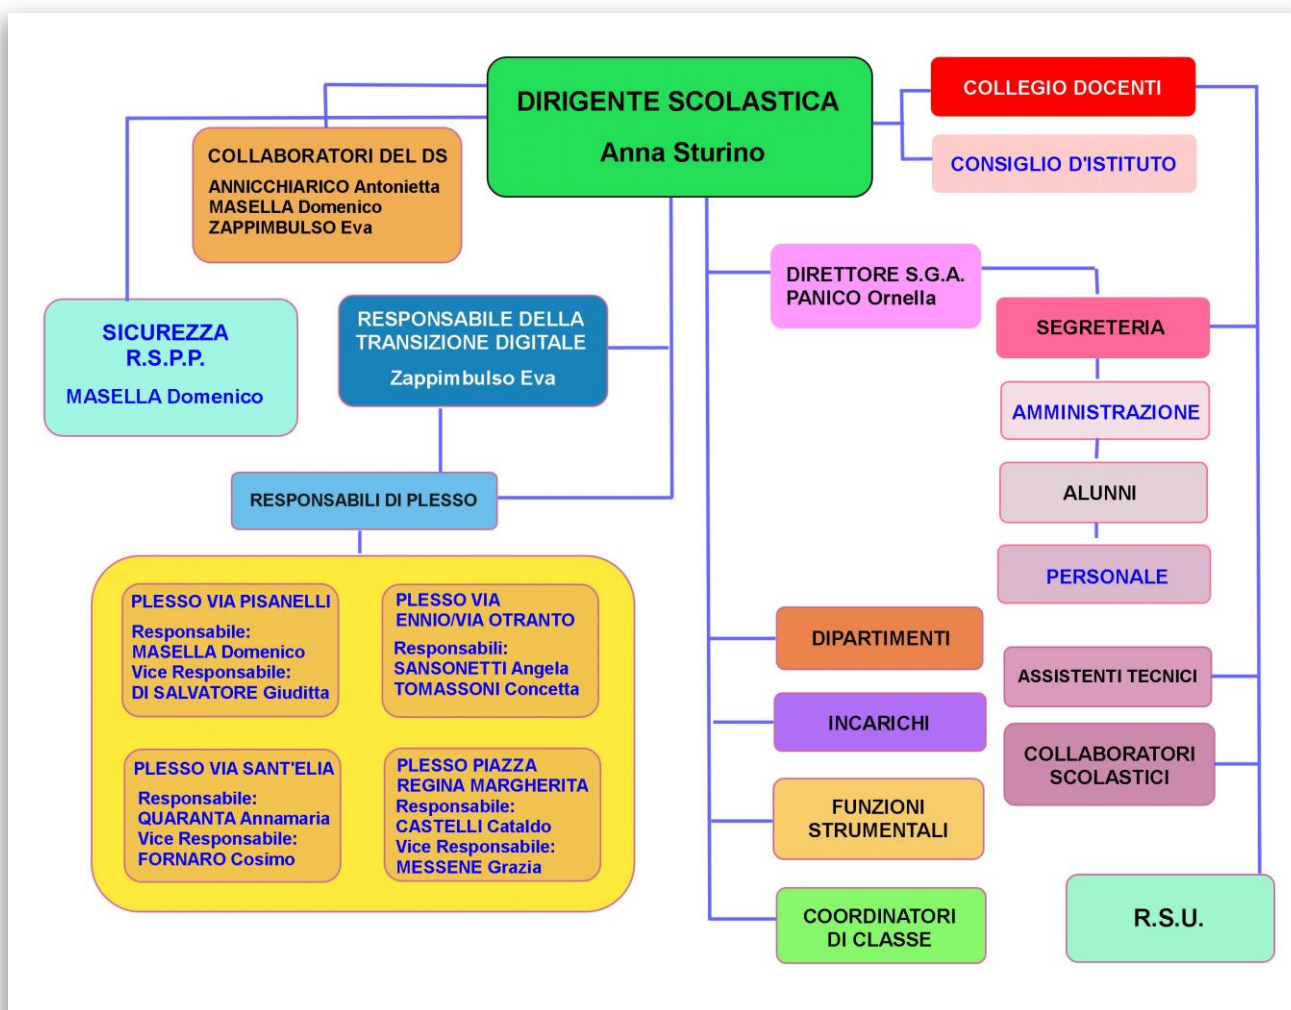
DIRIGENTE SCOLASTICA
Anna Sturino

COLLEGIO DOCENTI

CONSIGLIO D'ISTITUTO

COLLABORATORI DEL DS
ANNICCHIARICO Antonietta
MASELLA Domenico
ZAPPIMBULSO Eva

DIRETTORE S.G.A.
PANICO Ornella

SEGRETERIA

SICUREZZA
R.S.P.P.
MASELLA Domenico

RESPONSABILE DELLA TRANSIZIONE DIGITALE
Zappimbulso Eva

AMMINISTRAZIONE

ALUNNI

RESPONSABILI DI PLESSO

PERSONALE

PLESSO VIA PISANELLI
Responsabile:
MASELLA Domenico
Vice Responsabile:
DI SALVATORE Giuditta

PLESSO VIA ENNIO/VIA OTRANTO
Responsabili:
SANSONETTI Angela
TOMASSONI Concetta

DIPARTIMENTI

ASSISTENTI TECNICI

INCARICHI

COLLABORATORI SCOLASTICI

PLESSO VIA SANT'ELIA
Responsabile:
QUARANTA Annamaria
Vice Responsabile:
FORNARO Cosimo

PLESSO PIAZZA REGINA MARGHERITA
Responsabile:
CASTELLI Cataldo
Vice Responsabile:
MESSENE Grazia

FUNZIONI STRUMENTALI

COORDINATORI DI CLASSE

R.S.U.